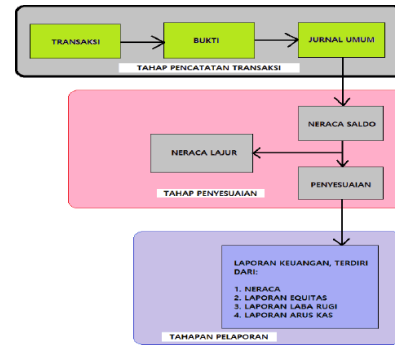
TRANSAKSI

BUKTI

JURNAL UMUM

TAHAP PENCATATAN TRANSAKSI

NERACA SALDO

NERACA LAJUR

TAHAP PENYESUAIAN

PENYESUAIAN

LAPORAN KEUANGAN, TERDIRI DARI:

1. NERACA
2. LAPORAN EQUITAS
3. LAPORAN LABA RUGI
4. LAPORAN ARUS KAS

TAHAPAN PELAPORAN